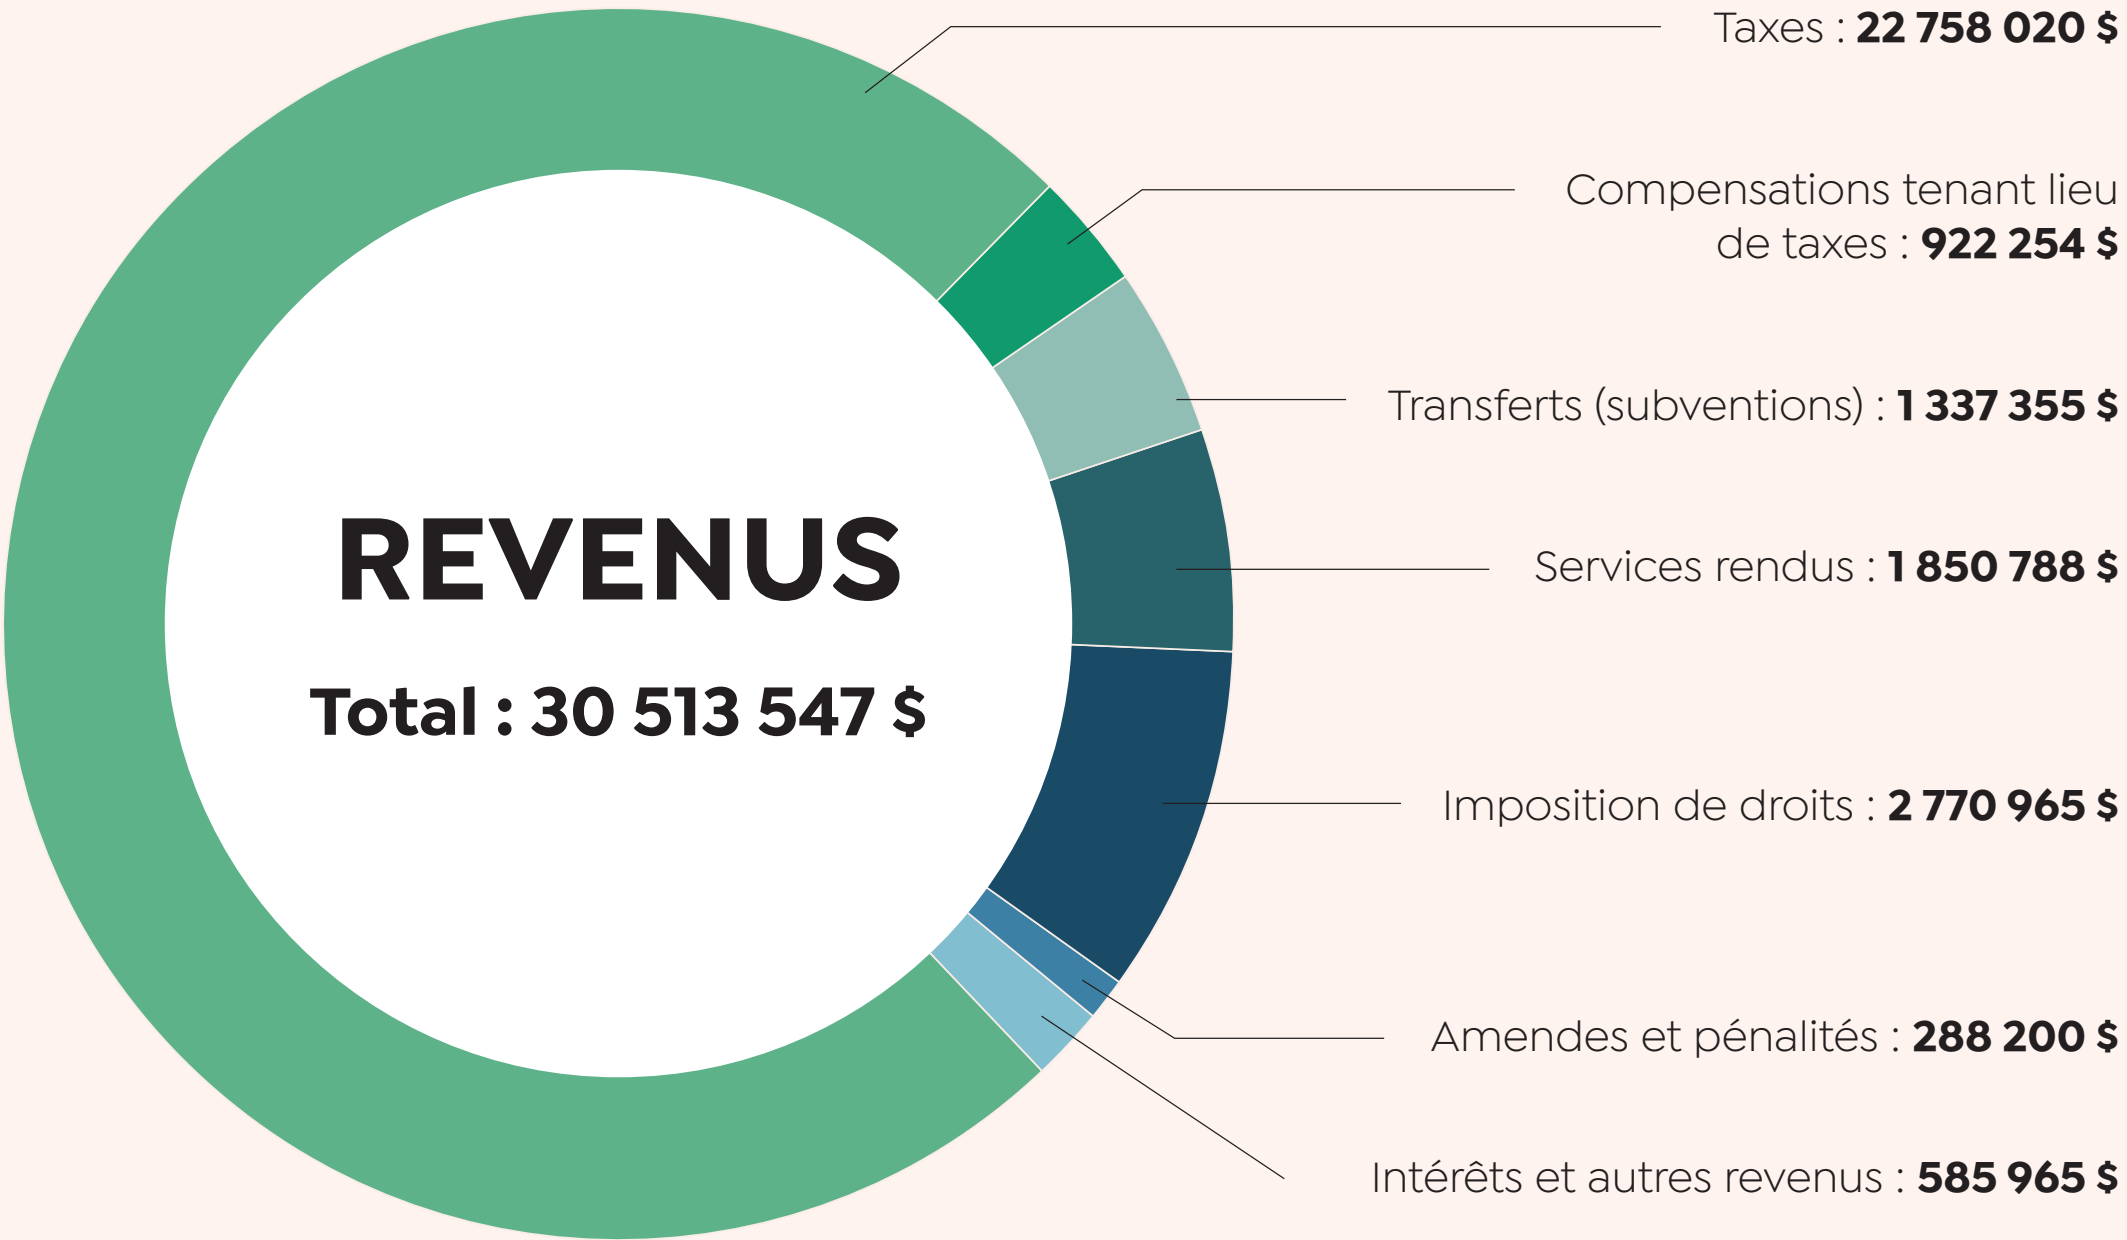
REVENUS

Total : 30 513 547 $

Taxes : 22 758 020 $

Compensations tenant lieu de taxes : 922 254 $

Transferts (subventions) : 1 337 355 $

Services rendus : 1 850 788 $

Imposition de droits : 2 770 965 $

Amendes et pénalités : 288 200 $

Intérêts et autres revenus : 585 965 $